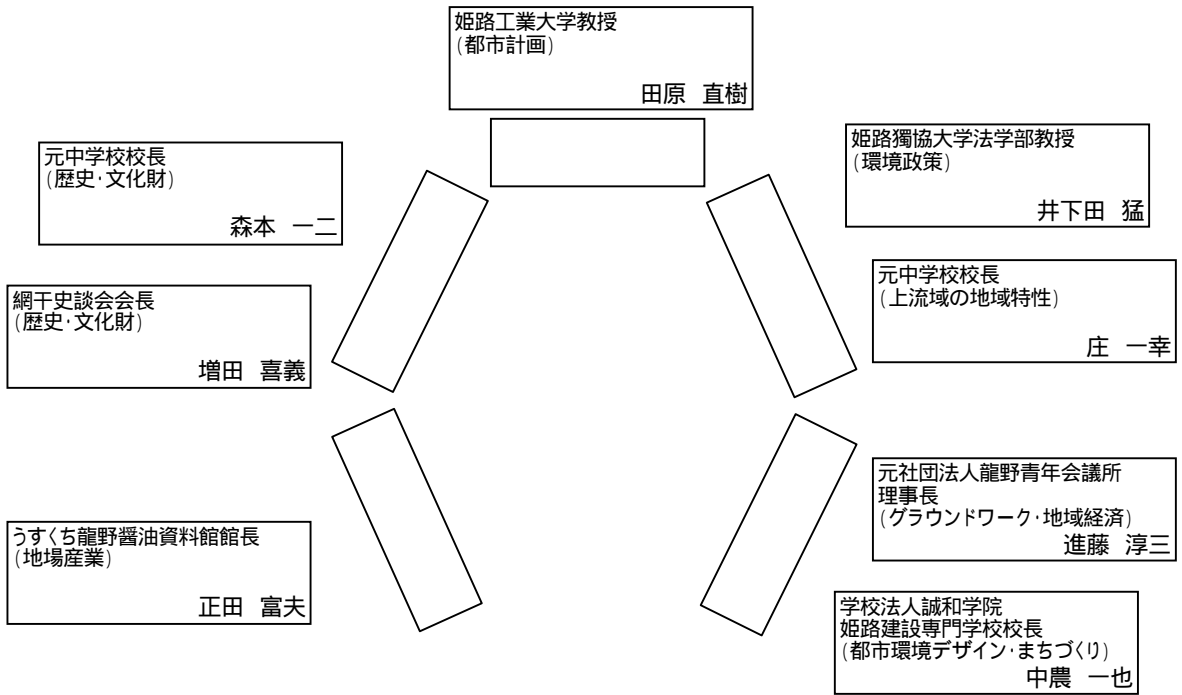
姫路工業大学教授
(都市計画)
田原 直樹

姫路獨協大学法学部教授
(環境政策)
井下田 猛

元中学校校長
(歴史･文化財)
森本 一二

元中学校校長
(上流域の地域特性)
庄 一幸

網干史談会会長
(歴史･文化財)
増田 喜義

元社団法人龍野青年会議所
理事長
(グラウンドワーク･地域経済)
進藤 淳三

うすくち龍野醤油資料館館長
(地場産業)
正田 富夫

学校法人誠和学院
姫路建設専門学校校長
(都市環境デザイン･まちづくり)
中農 一也